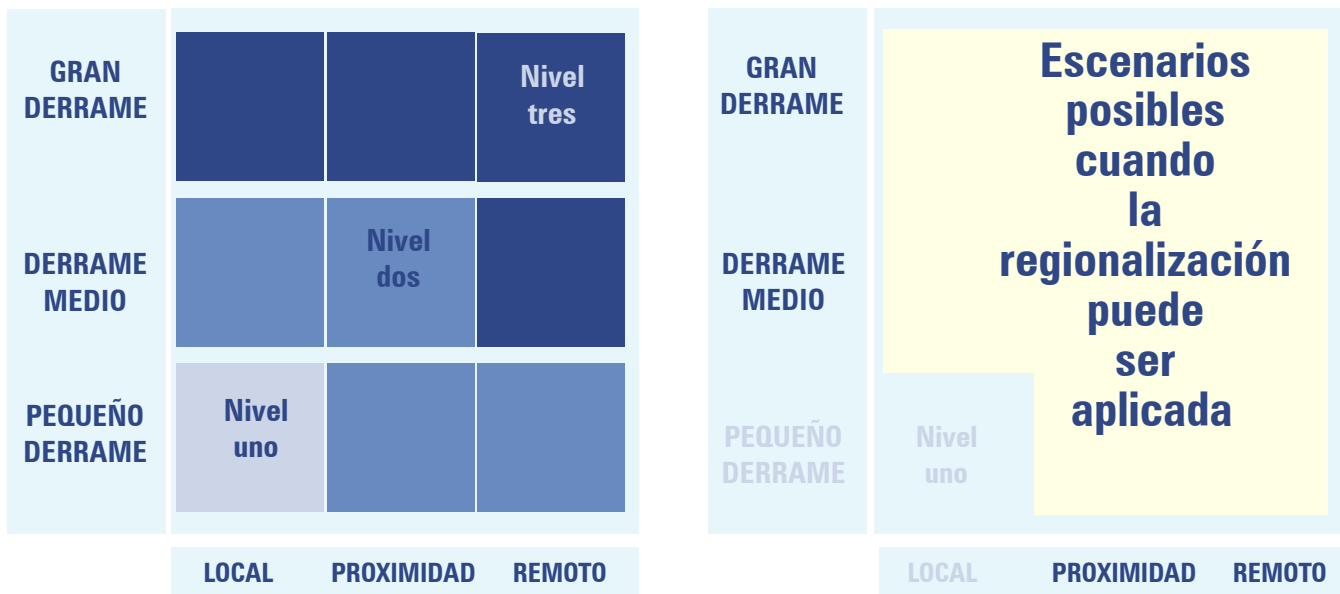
GRAN DERRAME

DERRAME MEDIO

PEQUEÑO DERRAME

Nivel tres

Nivel dos

Nivel uno

LOCAL PROXIMIDAD REMOTO

GRAN DERRAME

DERRAME MEDIO

PEQUEÑO DERRAME

Escenarios posibles cuando la regionalización puede ser aplicada

Nivel uno

LOCAL PROXIMIDAD REMOTO